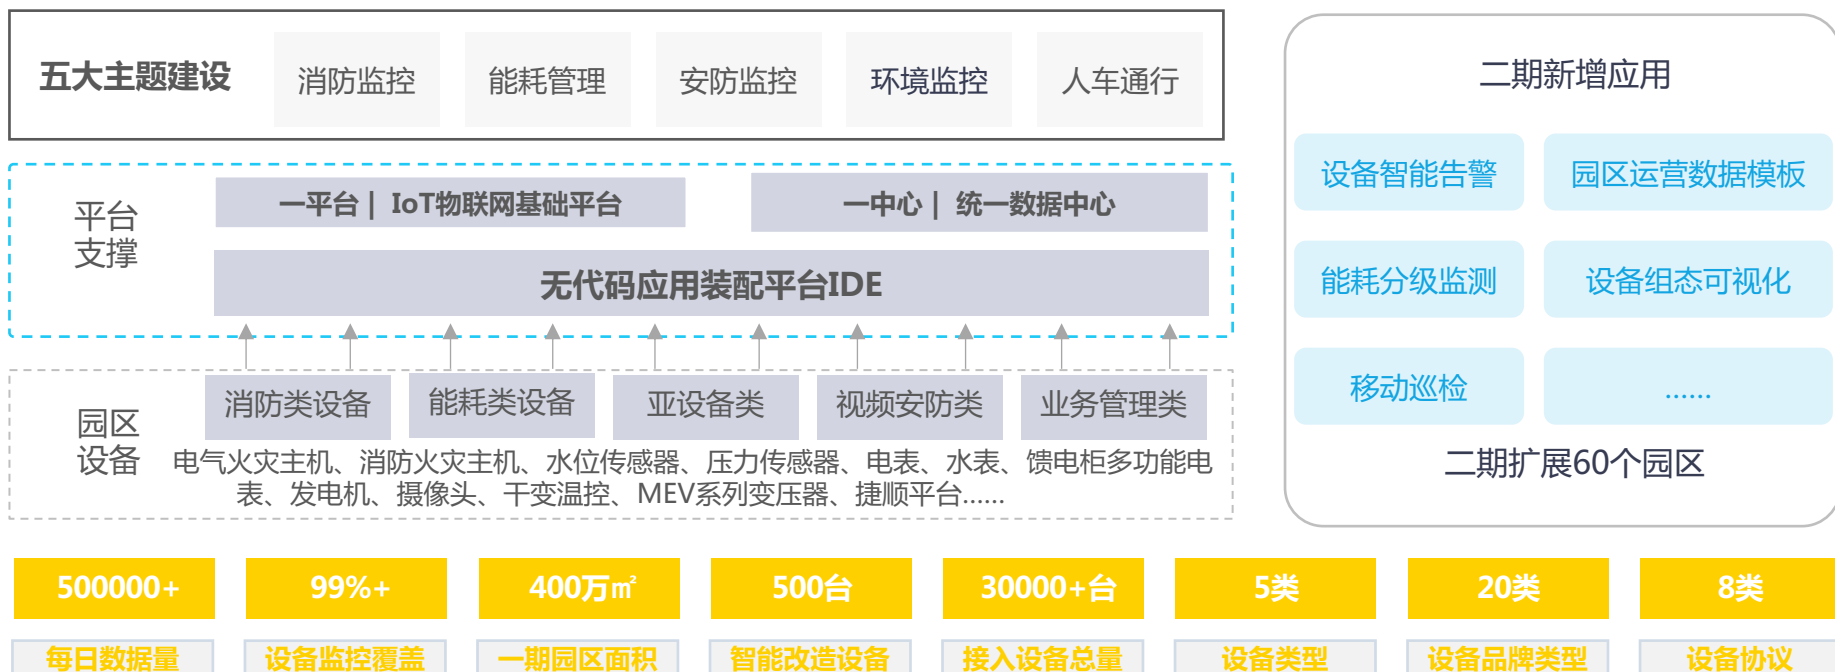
五大主题建设
消防监控
能耗管理
安防监控
环境监控
人车通行

平台支撑
一平台 | IoT物联网基础平台
一中心 | 统一数据中心
无代码应用装配平台IDE

园区设备
消防类设备
能耗类设备
亚设备类
视频安防类
业务管理类
电气火灾主机、消防火灾主机、水位传感器、压力传感器、电表、水表、馈电柜多功能电表、发电机、摄像头、干变温控、MEV系列变压器、捷顺平台……

二期新增应用
设备智能告警
园区运营数据模板
能耗分级监测
设备组态可视化
移动巡检
……
二期扩展60个园区

500000+
99%+
400万㎡
500台
30000+台
5类
20类
8类

每日数据量
设备监控覆盖
一期园区面积
智能改造设备
接入设备总量
设备类型
设备品牌类型
设备协议